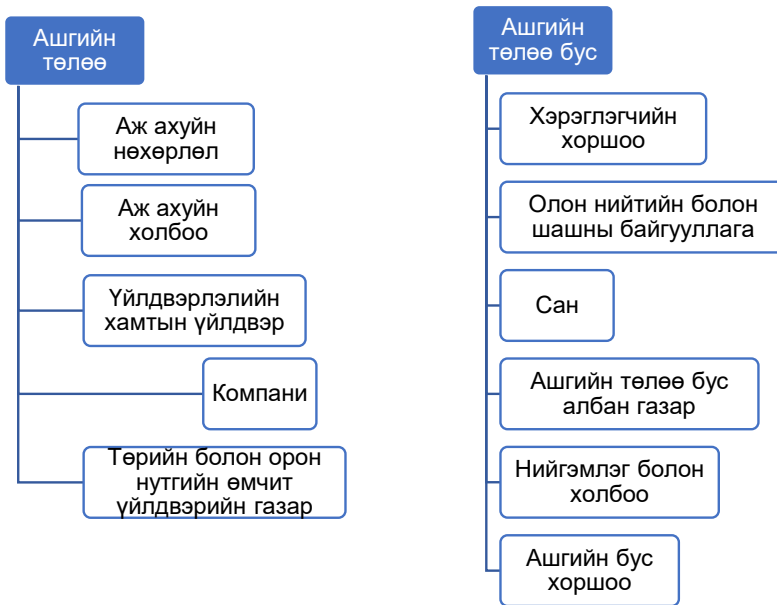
Ашгийн төлөө

Аж ахуйн нөхөрлөл

Аж ахуйн холбоо

Үйлдвэрлэлийн хамтын үйлдвэр

Компани

Төрийн болон орон нутгийн өмчит үйлдвэрийн газар

Ашгийн төлөө бус

Хэрэглэгчийн хоршоо

Олон нийтийн болон шашны байгууллага

Сан

Ашгийн төлөө бус албан газар

Нийгэмлэг болон холбоо

Ашгийн бус хоршоо